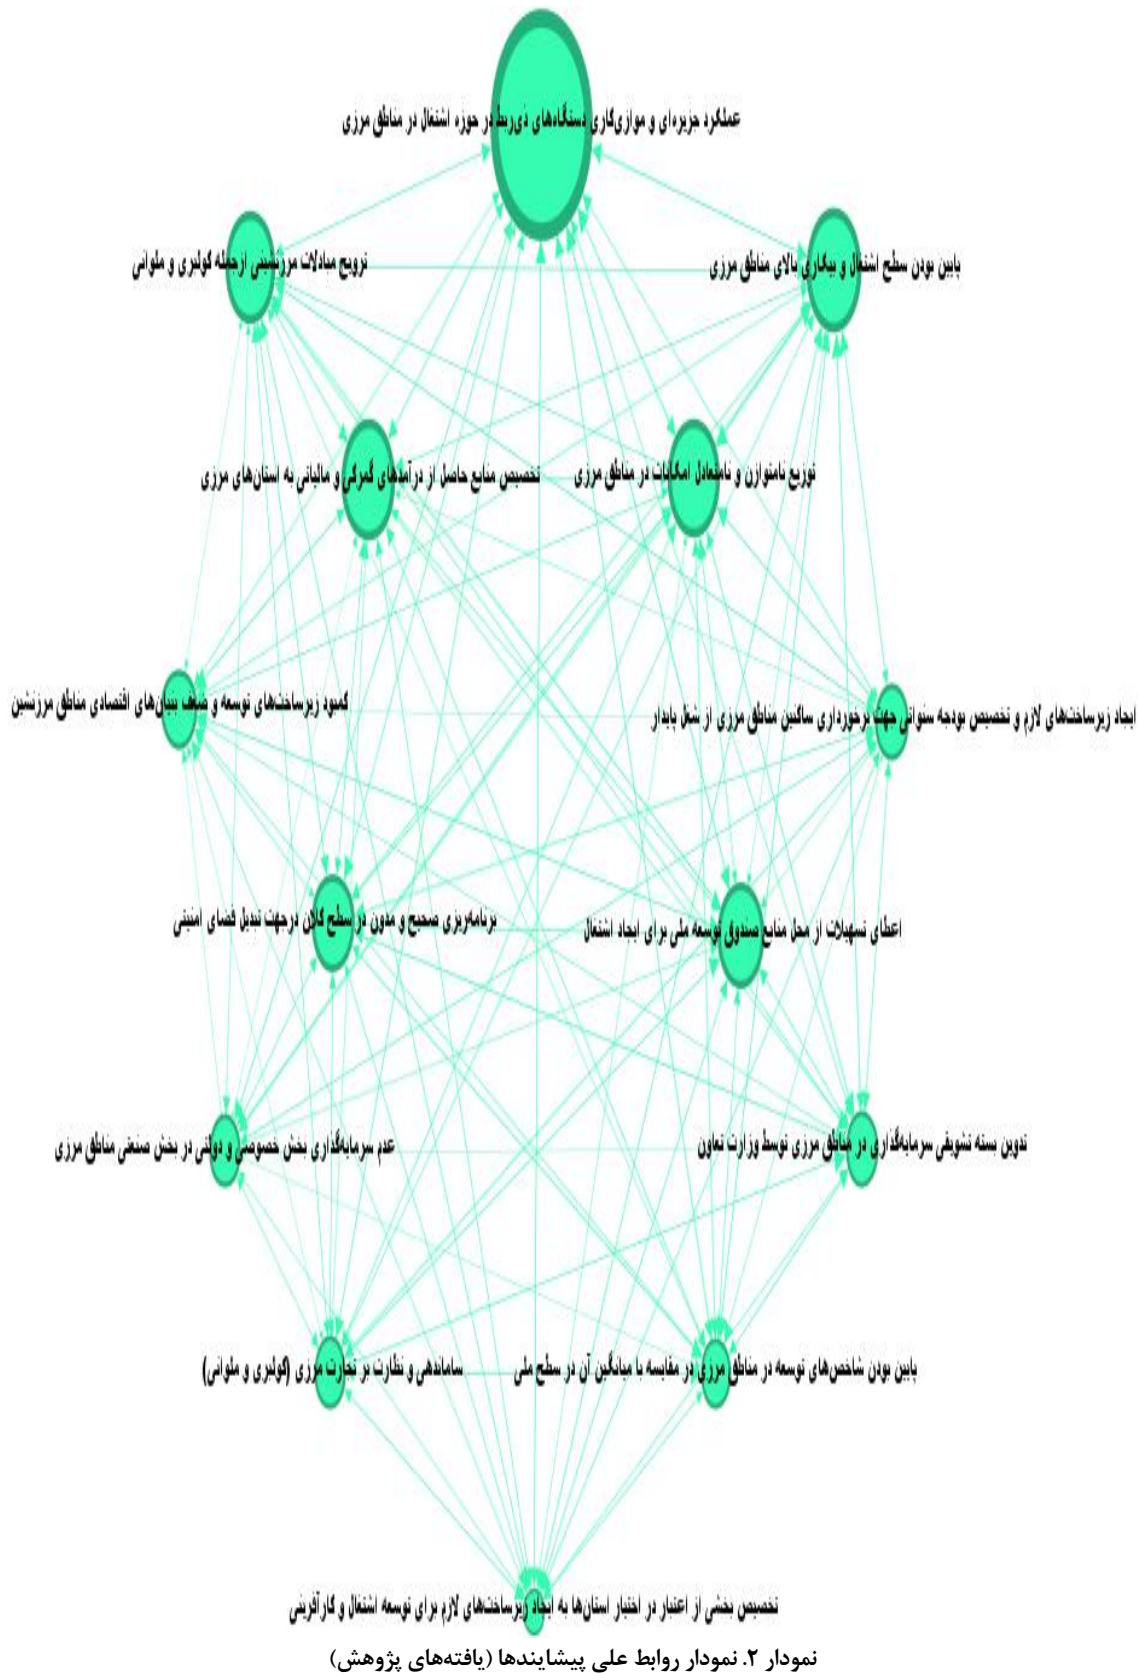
عملکرد جزیره‌ای و موازی‌کاری دستگاه‌های ذی‌ربط در حوزه اشتغال در مناطق مرزی

ترویج مبادلات مرزنشینی ازجمله کولبری و ملوانی

پایین بودن سطح اشتغال و بیکاری بالای مناطق مرزی

تخصیص منابع حاصل از درآمدهای گمرکی و مالیاتی به استان‌های مرزی

توزیع ناموزون و نامتعادل امکانات در مناطق مرزی

کمبود زیرساخت‌های توسعه و ضعف بنیان‌های اقتصادی مناطق مرزنشین

ایجاد زیرساخت‌های لازم و تخصیص بودجه سنواتی جهت برخورداری ساکنین مناطق مرزی از شغل پایدار

برنامه‌ریزی صحیح و مدون در سطح کلان درجهت تبدیل فضای امنیتی

اعطای تسهیلات از محل منابع صندوق توسعه ملی برای ایجاد اشتغال

عدم سرمایه‌گذاری بخش خصوصی و دولتی در بخش صنعتی مناطق مرزی

تدوین بسته تشویقی سرمایه‌گذاری در مناطق مرزی توسط وزارت تعاون

ساماندهی و نظارت بر تجارت مرزی (کولبری و ملوانی)

پایین بودن شاخص‌های توسعه در مناطق مرزی در مقایسه با میانگین آن در سطح ملی

تخصیص بخشی از اعتبار در اختیار استان‌ها به ایجاد زیرساخت‌های لازم برای توسعه اشتغال و کارآفرینی

نمودار ۲. نمودار روابط علی پیشایندها (یافته‌های پژوهش)